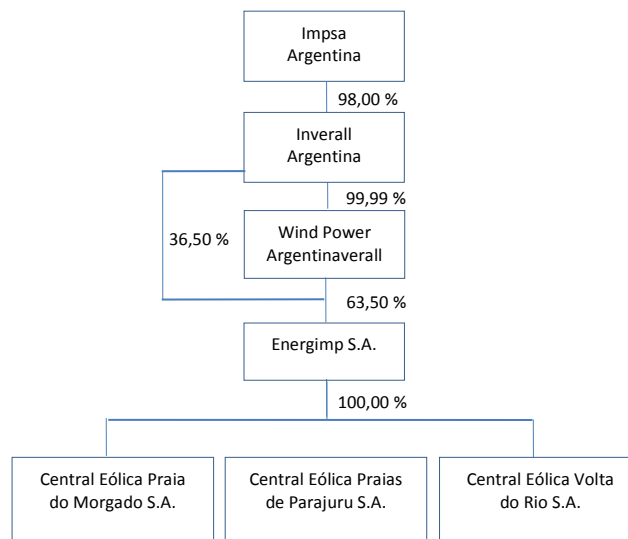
Impsa Argentina

98,00 %

Inverall Argentina

99,99 %

36,50 %

Wind Power Argentinaverall

63,50 %

Energimp S.A.

100,00 %

Central Eólica Praia do Morgado S.A.

Central Eólica Praias de Parajuru S.A.

Central Eólica Volta do Rio S.A.